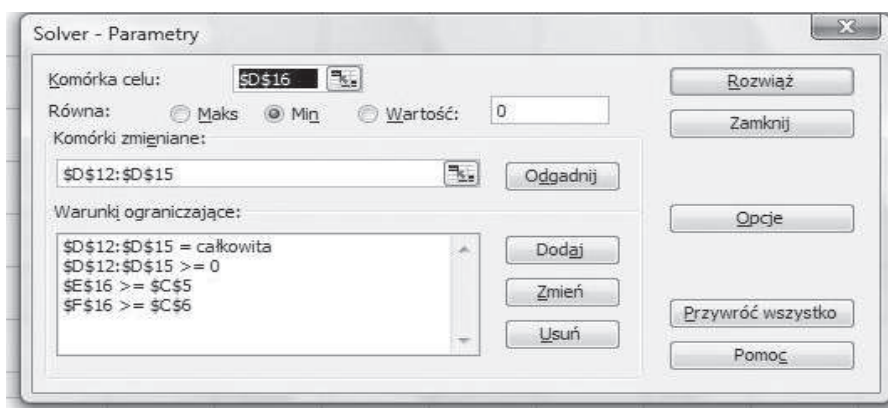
Solver - Parametry

Komórka celu: $D$16

Równa: Maks Min Wartość: 0

Komórki zmieniane:

$D$12:$D$15

Odgadnij

Warunki ograniczające:

$D$12:$D$15 = całkowita
$D$12:$D$15 >= 0
$E$16 >= $C$5
$F$16 >= $C$6

Dodaj

Zmień

Usuń

Rozwiąż

Zamknij

Opcje

Przywróć wszystko

Pomoc